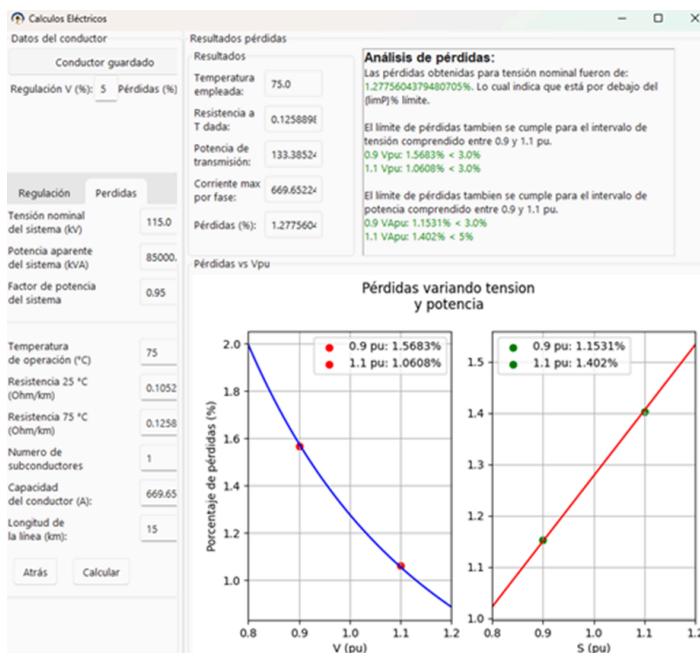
Calculos Eléctricos

Datos del conductor

Conductor guardado

Regulación V (%): 5 Pérdidas (%)

Regulación | Perdidas

Tensión nominal del sistema (kV) 115.0

Potencia aparente del sistema (kVA) 85000.

Factor de potencia del sistema 0.95

Temperatura de operación (°C) 75

Resistencia 25 °C (Ohm/km) 0.1052

Resistencia 75 °C (Ohm/km) 0.1258

Numero de subconductores 1

Capacidad del conductor (A): 669.65

Longitud de la línea (km): 15

Atrás | Calcular

Resultados pérdidas

Resultados

Temperatura empleada: 75.0

Resistencia a T dada: 0.125889

Potencia de transmisión: 133.38524

Corriente max por fase: 669.65224

Pérdidas (%): 1.2775604

Análisis de pérdidas:

Las pérdidas obtenidas para tensión nominal fueron de: 1.2775604379480705%. Lo cual indica que está por debajo del (limP)% límite.

El límite de pérdidas tambien se cumple para el intervalo de tensión comprendido entre 0.9 y 1.1 pu.
0.9 Vpu: 1.5683% < 3.0%
1.1 Vpu: 1.0608% < 3.0%

El límite de pérdidas tambien se cumple para el intervalo de potencia comprendido entre 0.9 y 1.1 pu.
0.9 VApu: 1.1531% < 3.0%
1.1 VApu: 1.402% < 5%

Pérdidas vs Vpu

Pérdidas variando tension y potencia

0.9 pu: 1.5683%
1.1 pu: 1.0608%

Porcentaje de pérdidas (%)

2.0 1.8 1.6 1.4 1.2 1.0

0.8 0.9 1.0 1.1 1.2

V (pu)

0.9 pu: 1.1531%
1.1 pu: 1.402%

1.5 1.4 1.3 1.2 1.1 1.0

0.8 0.9 1.0 1.1 1.2

S (pu)